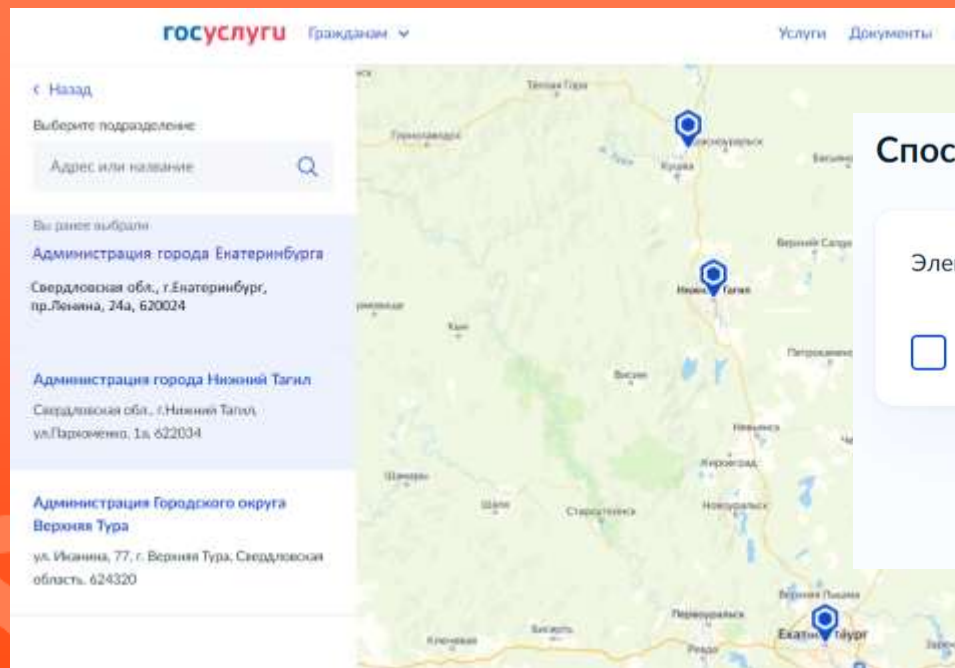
госуслуги Гражданам

Услуги Документы

< Назад

Выберите подразделение

Адрес или название

Вы ранее выбрали

Администрация города Екатеринбурга

Свердловская обл., г.Екатеринбург, пр.Ленина, 24а, 620024

Администрация города Нижний Тагил

Свердловская обл., г.Нижний Тагил, ул.Пархоменко, 1а, 622034

Администрация Городского округа Верхняя Тура

ул. Иканина, 77, г. Верхняя Тура, Свердловская область, 624320

Спос

Элеі

Теплая Гора

Красноуральск

Кушва

Горноуральский

Верхний Салда

Нижний Тагил

Кын

Висим

Петрокаменское

Невьянск

Кировград

Шамары

Шаля

Старотуринск

Новоуральск

Верхняя Пышма

Первоуральск

Бисерть

Ключевая

Екатеринбург

Ревда